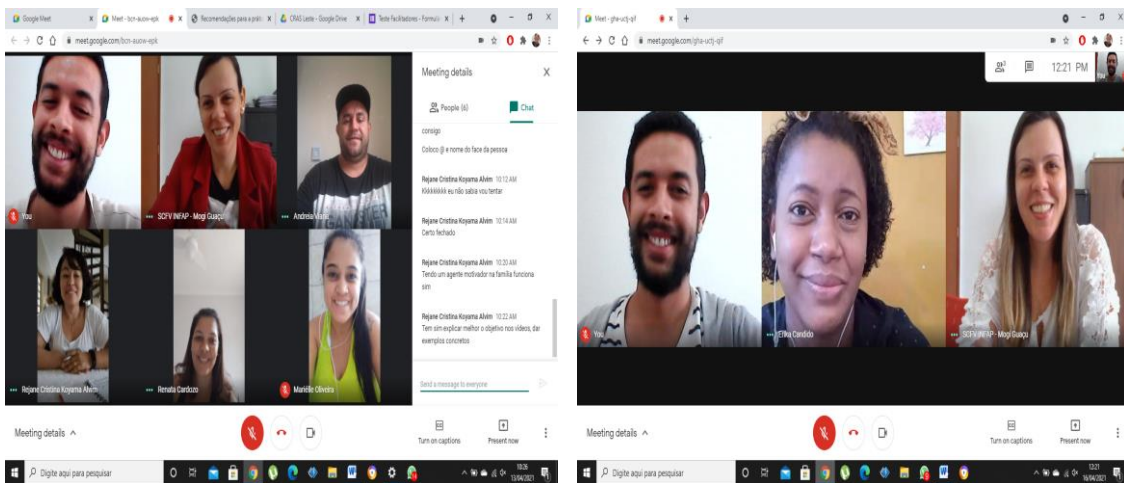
Google Meet
Meet - bcn-auow-epk
Recomendações para a práti
CRAS Leste - Google Drive
Teste Facilitadores - Formulá
meet.google.com/bcn-auow-epk

You
SCFV INFAP - Mogi Guaçu
Andresa Viana
Rejane Cristina Koyama Alvim
Renata Cardozo
Marielle Oliveira

Meeting details
People (6)
Chat
consigo
Coloco @ e nome do face da pessoa
Rejane Cristina Koyama Alvim 10:12 AM
Kkkkkkkkk eu não sabia vou tentar
Rejane Cristina Koyama Alvim 10:14 AM
Certo fechado
Rejane Cristina Koyama Alvim 10:20 AM
Tendo um agente motivador na família funciona sim
Rejane Cristina Koyama Alvim 10:22 AM
Tem sim explicar melhor o objetivo nos vídeos, dar exemplos concretos
Send a message to everyone

Meeting details
Turn on captions
Present now
Digite aqui para pesquisar
10:26
13/04/2021

Meet - gha-ucfj-qif
meet.google.com/gha-ucfj-qif
12:21 PM
You
You
Erika Candido
SCFV INFAP - Mogi Guaçu
Meeting details
Turn on captions
Present now
Digite aqui para pesquisar
12:21
16/04/2021